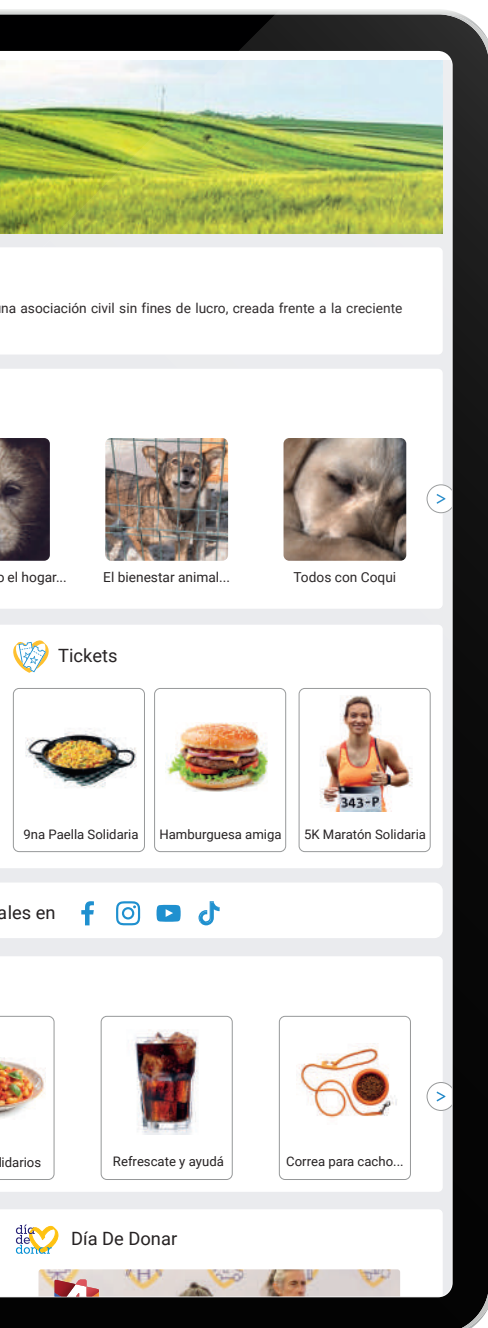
una asociación civil sin fines de lucro, creada frente a la creciente

o el hogar...
El bienestar animal...
Todos con Coqui
>

Tickets

9na Paella Solidaria
Hamburguesa amiga
343-P
5K Maratón Solidaria

ales en

lidarios
Refrescate y ayudá
Correa para cacho...
>

día de donar
Día De Donar